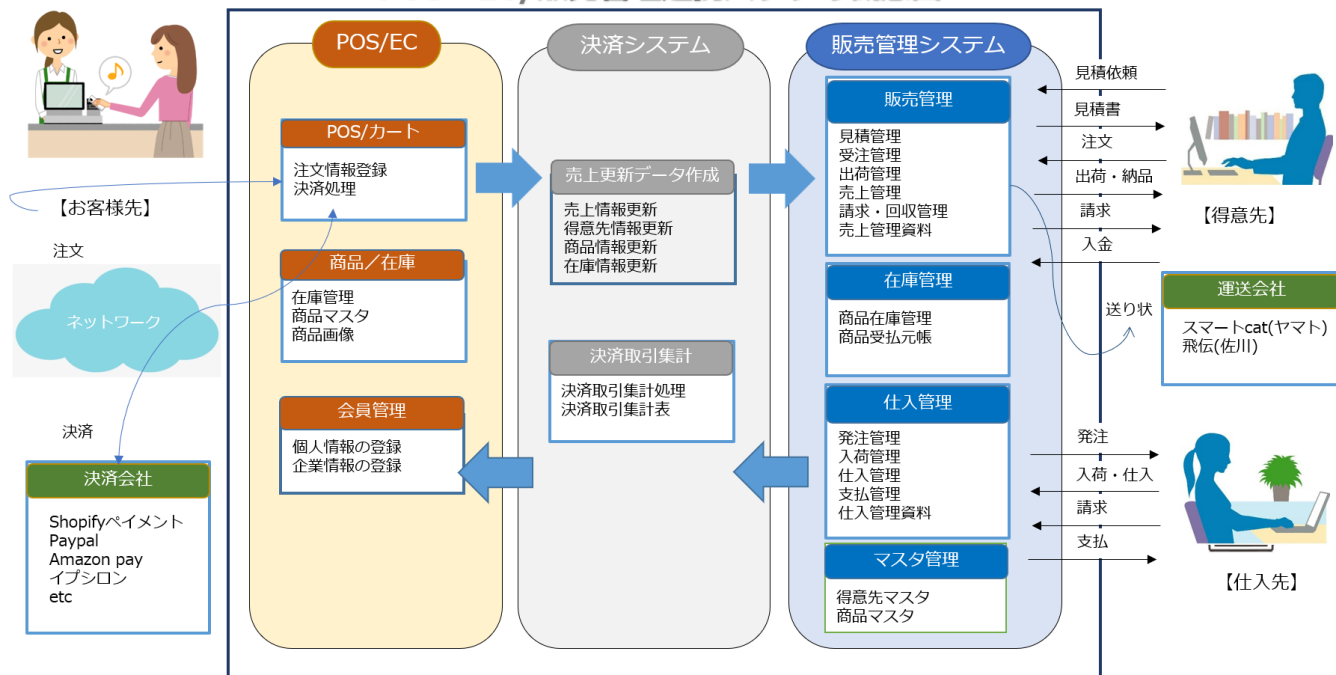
POS/EC

POS/カート
注文情報登録
決済処理

商品／在庫
在庫管理
商品マスタ
商品画像

会員管理
個人情報の登録
企業情報の登録

決済システム

売上更新データ作成
売上情報更新
得意先情報更新
商品情報更新
在庫情報更新

決済取引集計
決済取引集計処理
決済取引集計表

販売管理システム

販売管理
見積管理
受注管理
出荷管理
売上管理
請求・回収管理
売上管理資料

在庫管理
商品在庫管理
商品受払元帳

仕入管理
発注管理
入荷管理
仕入管理
支払管理
仕入管理資料

マスタ管理
得意先マスタ
商品マスタ

【お客様先】
注文
ネットワーク
決済

決済会社
Shopifyペイメント
Paypal
Amazon pay
イプシロン
etc

見積依頼
見積書
注文
出荷・納品
請求
入金
【得意先】

送り状
運送会社
スマートcat(ヤマト)
飛伝(佐川)

発注
入荷・仕入
請求
支払
【仕入先】